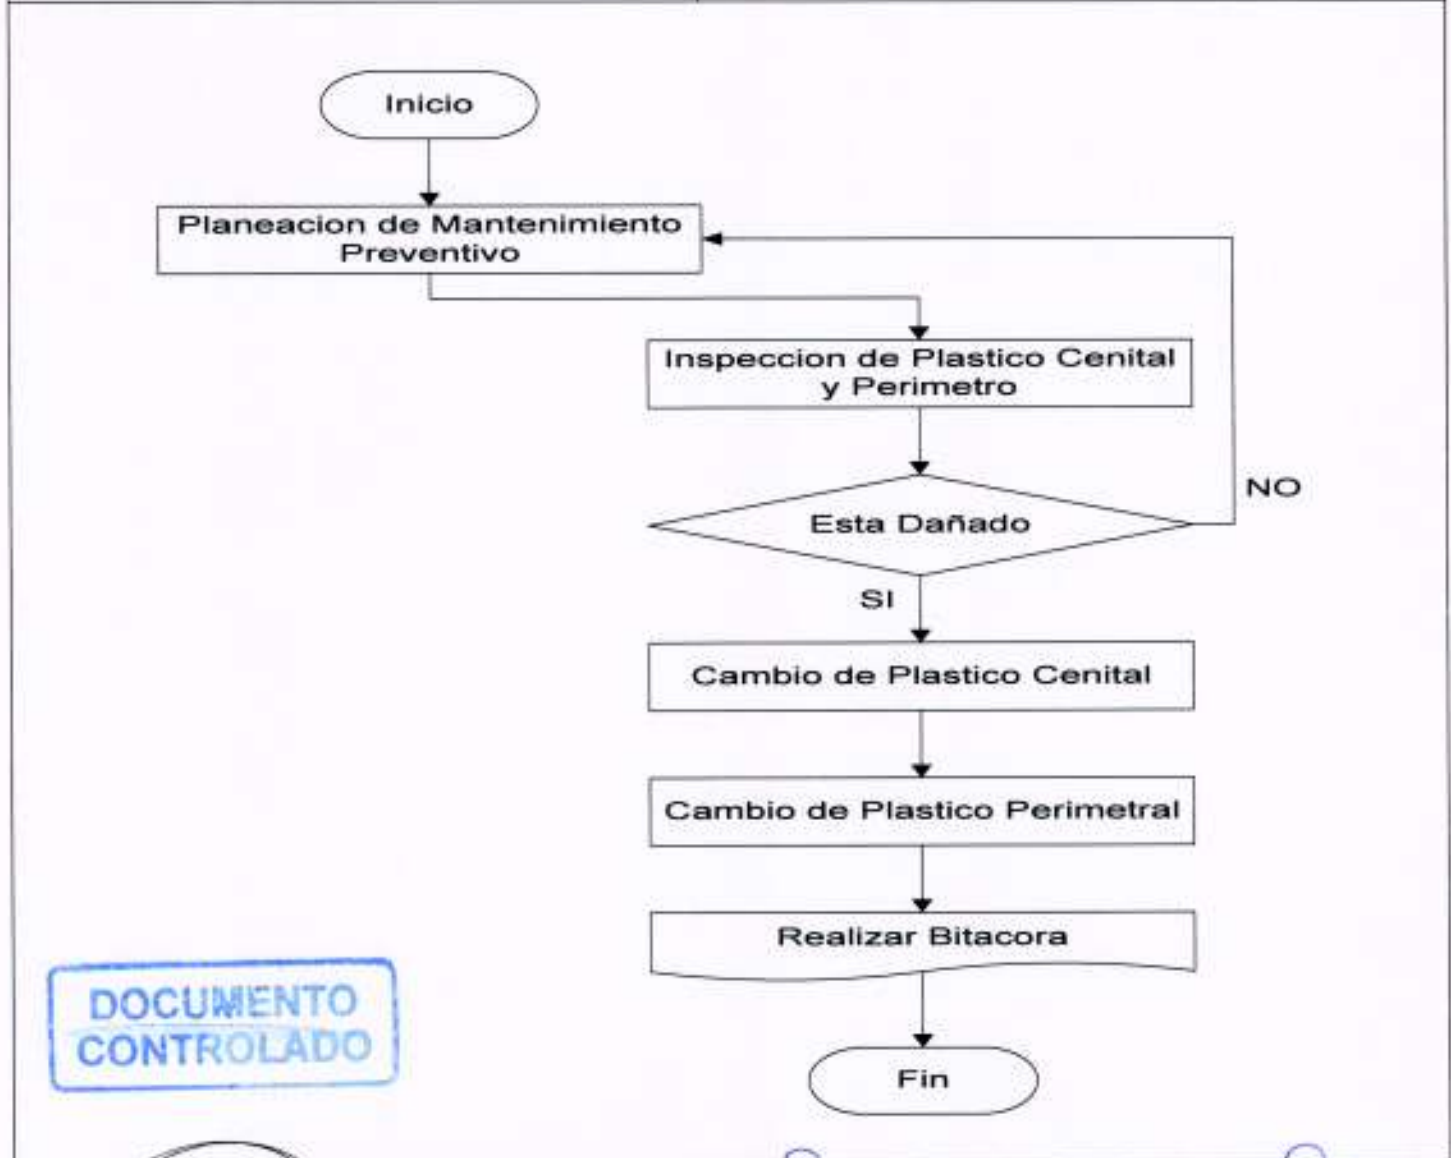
Inicio

Planeacion de Mantenimiento Preventivo

Inspeccion de Plastico Cenital y Perimetro

Esta Dañado

NO

SI

Cambio de Plastico Cenital

Cambio de Plastico Perimetral

Realizar Bitacora

Fin

DOCUMENTO CONTROLADO